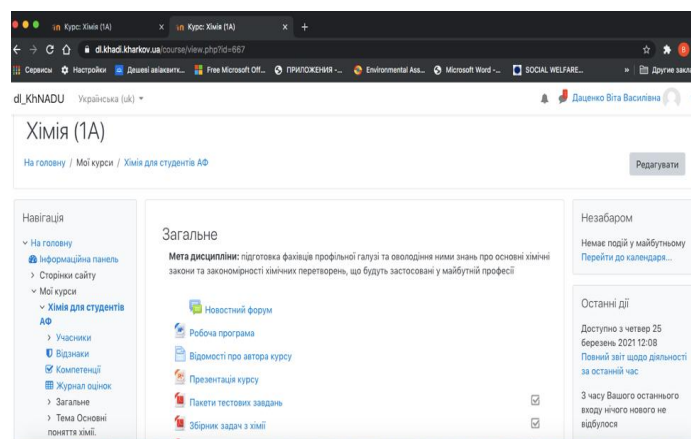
Курс: Хімія (1А) × Курс: Хімія (1А) × +

dl.khadi.kharkov.ua/course/view.php?id=667

Сервисы Настройки Дешеві авіаквитк... Free Microsoft Off... ПРИЛОЖЕНИЯ -... Environmental Ass... Microsoft Word -... SOCIAL WELFARE... » Другие закл

dl_KhNADU Українська (uk) ▾

Даценко Віта Василівна

Хімія (1А)

На головну / Мої курси / Хімія для студентів АФ

Редагувати

Навігація

На головну
Інформаційна панель
Сторінки сайту
Мої курси
Хімія для студентів АФ
Учасники
Відзнаки
Компетенції
Журнал оцінок
Загальне
Тема Основні поняття хімії.

Загальне

**Мета дисципліни:** підготовка фахівців профільної галузі та оволодіння ними знань про основні хімічні закони та закономірності хімічних перетворень, що будуть застосовані у майбутній професії

Новинний форум
Робоча програма
Відомості про автора курсу
Презентація курсу
Пакети тестових завдань
Збірник задач з хімії

Незабаром

Немає подій у майбутньому
Перейти до календаря...

Останні дії

Доступно з четвер 25 березень 2021 12:08
Повний звіт щодо діяльності за останній час

З часу Вашого останнього входу нічого нового не відбулося